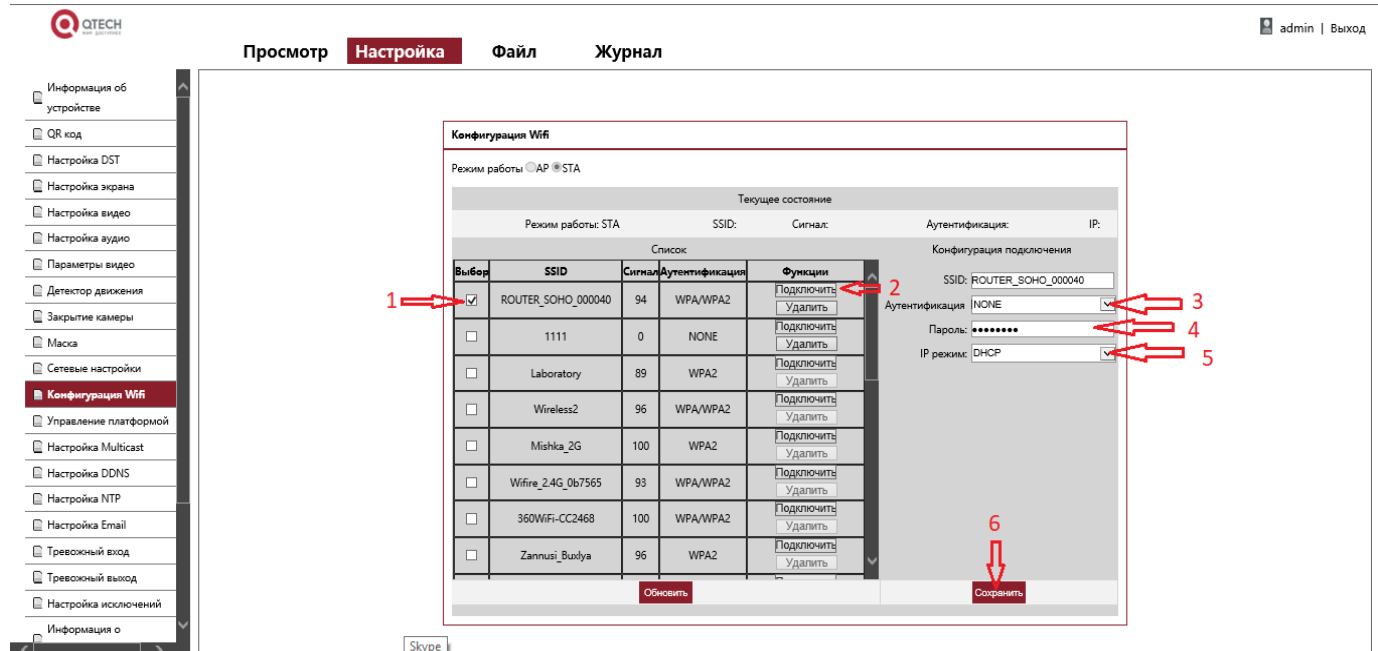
QTECH

admin | Выход

Просмотр Настройка Файл Журнал

Информация об устройстве
QR код
Настройка DST
Настройка экрана
Настройка видео
Настройка аудио
Параметры видео
Детектор движения
Закрытие камеры
Маска
Сетевые настройки
Конфигурация Wifi
Управление платформой
Настройка Multicast
Настройка DDNS
Настройка NTP
Настройка Email
Тревожный вход
Тревожный выход
Настройка исключений
Информация о

Конфигурация Wifi

Режим работы AP STA

Текущее состояние

Режим работы: STA SSID: Сигнал: Аутентификация: IP:

Список

| Выбор | SSID | Сигнал | Аутентификация | Функции |
|---|---|---|---|---|
| ☑ | ROUTER_SOHO_000040 | 94 | WPA/WPA2 | Подключить Удалить |
| ☐ | 1111 | 0 | NONE | Подключить Удалить |
| ☐ | Laboratory | 89 | WPA2 | Подключить Удалить |
| ☐ | Wireless2 | 96 | WPA/WPA2 | Подключить Удалить |
| ☐ | Mishka_2G | 100 | WPA2 | Подключить Удалить |
| ☐ | Wifire_2.4G_0b7565 | 93 | WPA/WPA2 | Подключить Удалить |
| ☐ | 360WiFi-CC2468 | 100 | WPA/WPA2 | Подключить Удалить |
| ☐ | Zannusi_Buxlya | 96 | WPA2 | Подключить Удалить |

Конфигурация подключения

SSID: ROUTER_SOHO_000040
Аутентификация NONE
Пароль: ••••••••
IP режим: DHCP

1 2 3 4 5 6

Обновить

Сохранить

Skype